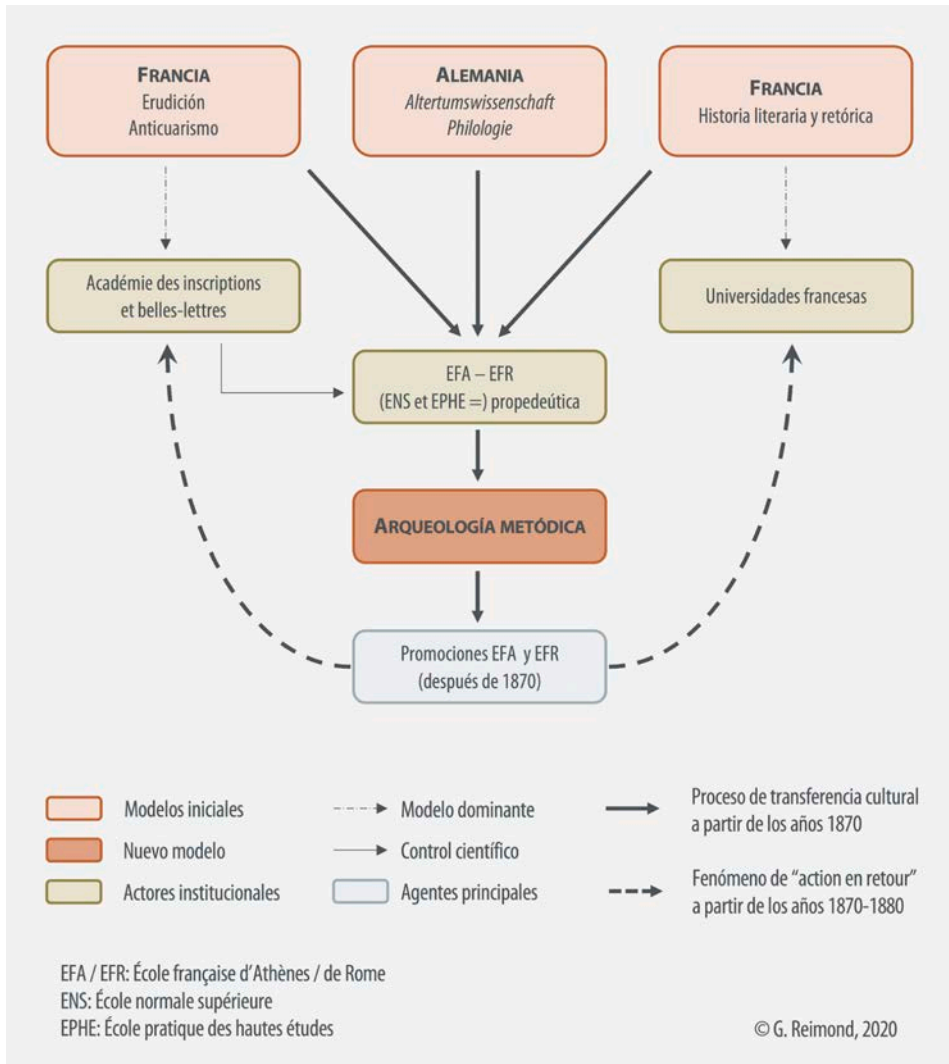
FRANCIA
Erudición
Anticuarismo

ALEMANIA
Altertumswissenschaft
Philologie

FRANCIA
Historia literaria y retórica

Académie des inscriptions et belles-lettres

Universidades francesas

EFA – EFR
(ENS et EPHE =) propedeútica

ARQUEOLOGÍA METÓDICA

Promociones EFA y EFR
(después de 1870)

Modelos iniciales
Nuevo modelo
Actores institucionales

Modelo dominante
Control científico
Agentes principales

Proceso de transferencia cultural a partir de los años 1870

Fenómeno de "action en retour" a partir de los años 1870-1880

EFA / EFR: École française d'Athènes / de Rome
ENS: École normale supérieure
EPHE: École pratique des hautes études

© G. Reimond, 2020